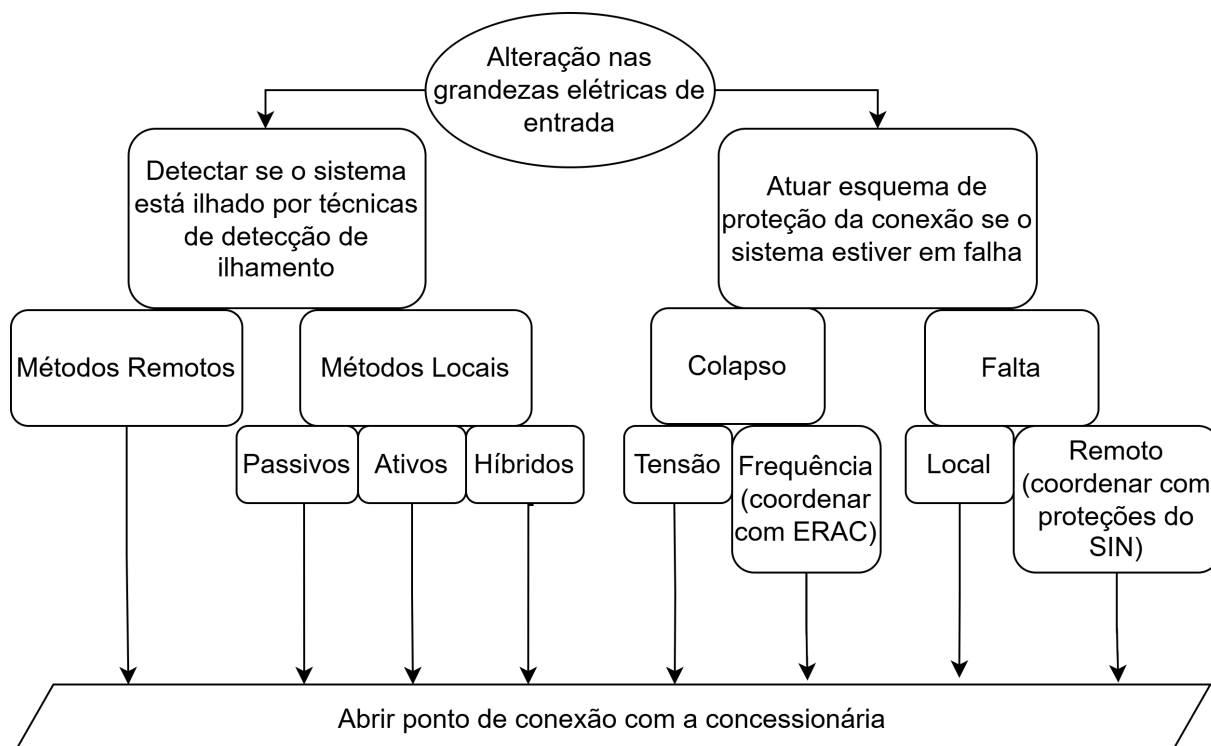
Alteração nas grandezas elétricas de entrada

Detectar se o sistema está ilhado por técnicas de detecção de ilhamento

Atuar esquema de proteção da conexão se o sistema estiver em falha

Métodos Remotos

Métodos Locais

Passivos

Ativos

Híbridos

Colapso

Falta

Tensão

Frequência (coordenar com ERAC)

Local

Remoto (coordenar com proteções do SIN)

Abrir ponto de conexão com a concessionária